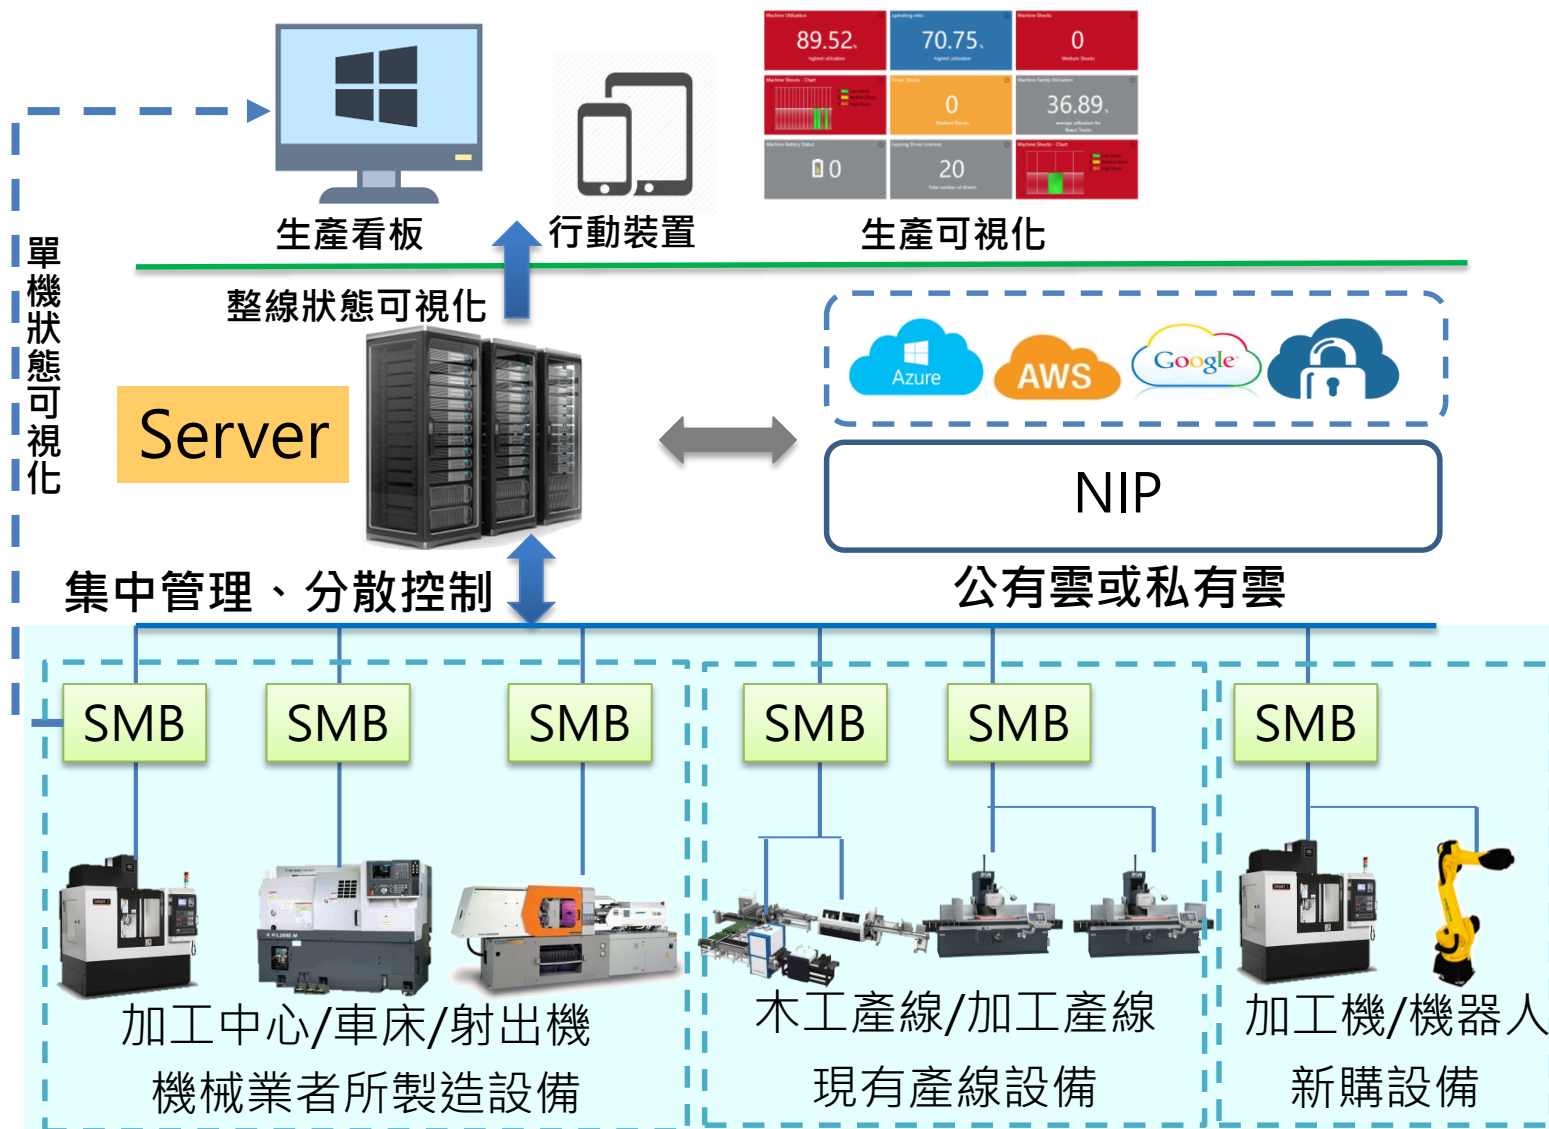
89.52
70.75
0
0
36.89
0
20

生產看板
行動裝置
生產可視化

單機狀態可視化

整線狀態可視化

Server

Azure
AWS
Google

NIP

集中管理、分散控制
公有雲或私有雲

SMB
SMB
SMB
SMB
SMB
SMB

加工中心/車床/射出機
機械業者所製造設備

木工產線/加工產線
現有產線設備

加工機/機器人
新購設備